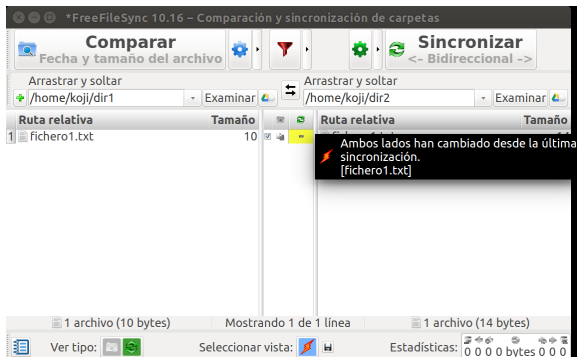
*FreeFileSync 10.16 – Comparación y sincronización de carpetas

Comparar
Fecha y tamaño del archivo

Sincronizar
<- Bidireccional ->

Arrastrar y soltar
/home/koji/dir1
Examinar

Arrastrar y soltar
/home/koji/dir2
Examinar

| | Ruta relativa | Tamaño |
|---|---|---|
| 1 | fichero1.txt | 10 |

| Ruta relativa | Tamaño |
|---|---|
| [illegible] | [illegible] |

Ambos lados han cambiado desde la última sincronización.
[fichero1.txt]

1 archivo (10 bytes)
Mostrando 1 de 1 línea
1 archivo (14 bytes)

Ver tipo:
Seleccionar vista:
Estadísticas:
0 0 0 0 bytes 0 0 0